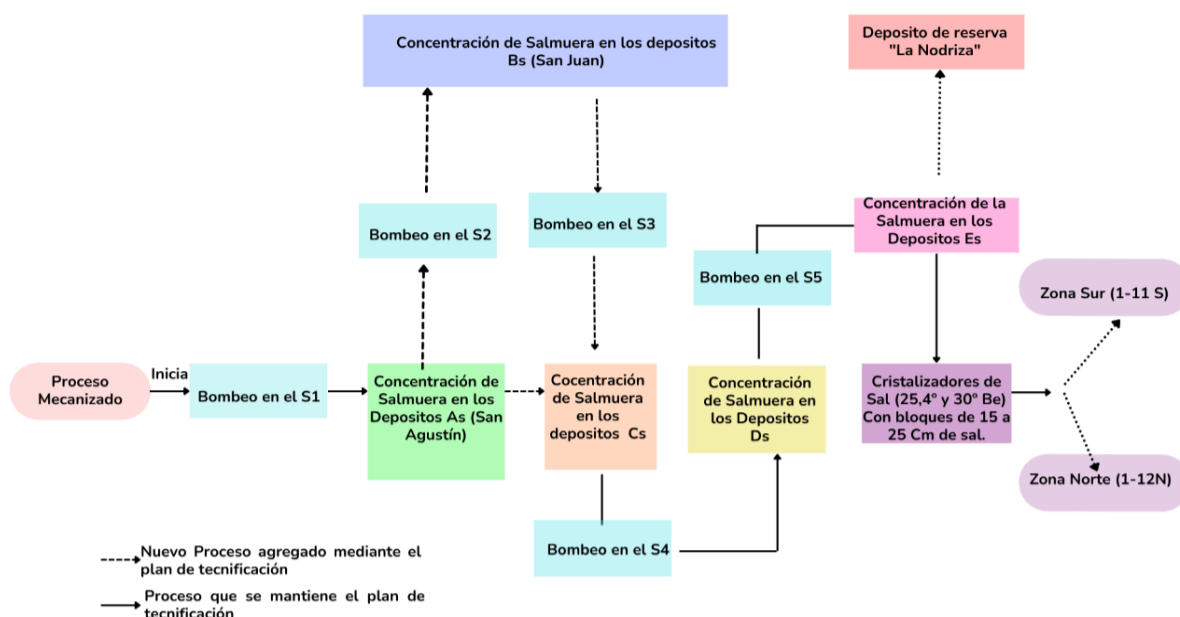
Concentración de Salmuera en los depositos Bs (San Juan)

Deposito de reserva "La Nodriza"

Bombeo en el S2

Bombeo en el S3

Concentración de la Salmuera en los Depositos Es

Bombeo en el S5

Zona Sur (1-11 S)

Proceso Mecanizado

Inicia

Bombeo en el S1

Concentración de Salmuera en los Depositos As (San Agustín)

Cocentración de Salmuera en los depositos Cs

Concentración de Salmuera en los Depositos Ds

Cristalizadores de Sal (25,4° y 30° Be) Con bloques de 15 a 25 Cm de sal.

Zona Norte (1-12N)

Bombeo en el S4

Nuevo Proceso agregado mediante el plan de tecnificación

Proceso que se mantiene el plan de tecnificación